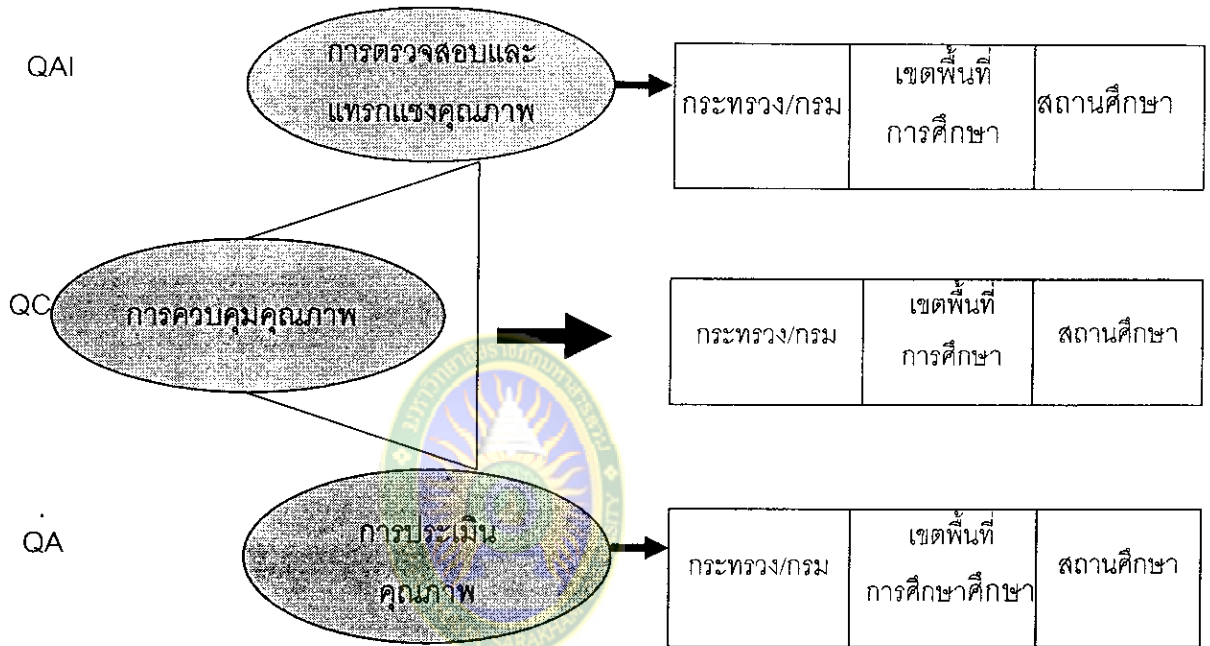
QAI

การตรวจสอบและแทรกแซงคุณภาพ

| กระทรวง/กรม | เขตพื้นที่การศึกษา | สถานศึกษา |
|---|---|---|

QC

การควบคุมคุณภาพ

| กระทรวง/กรม | เขตพื้นที่การศึกษา | สถานศึกษา |
|---|---|---|

QA

การประเมินคุณภาพ

| กระทรวง/กรม | เขตพื้นที่การศึกษาศึกษา | สถานศึกษา |
|---|---|---|